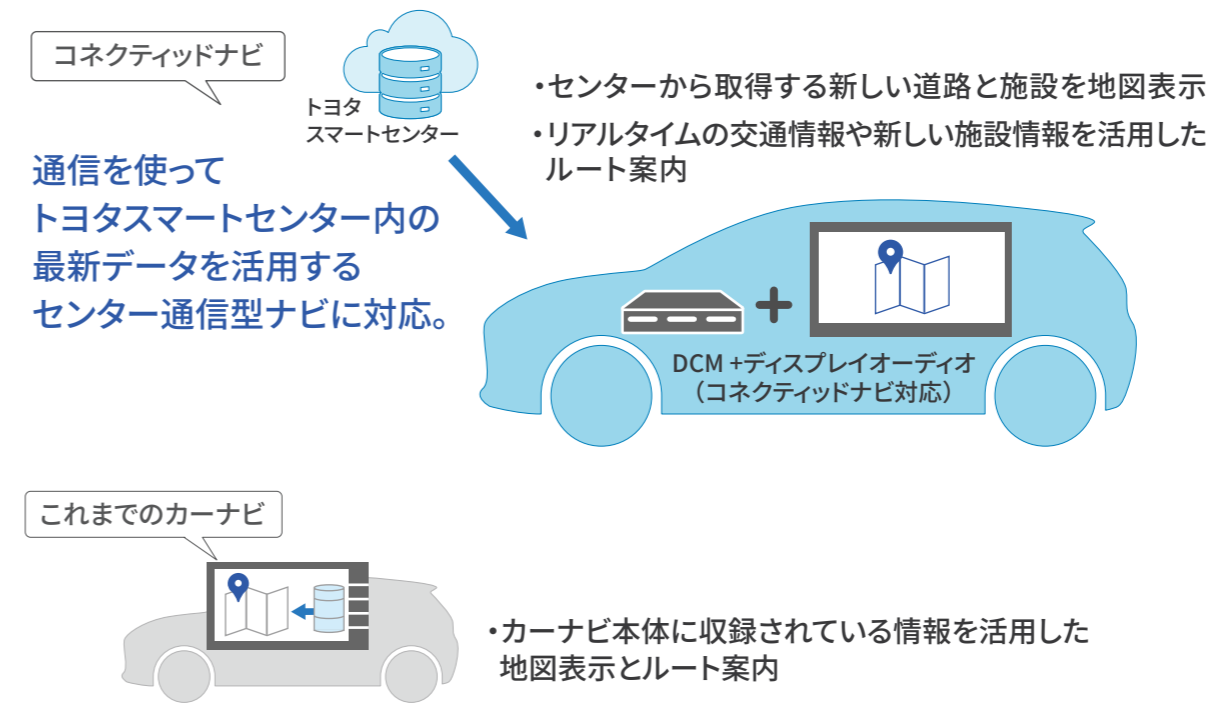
コネクティッドナビ

トヨタ
スマートセンター

・センターから取得する新しい道路と施設を地図表示
・リアルタイムの交通情報や新しい施設情報を活用したルート案内

通信を使って
トヨタスマートセンター内の
最新データを活用する
センター通信型ナビに対応。

DCM +ディスプレイオーディオ
（コネクティッドナビ対応）

これまでのカーナビ

・カーナビ本体に収録されている情報を活用した地図表示とルート案内